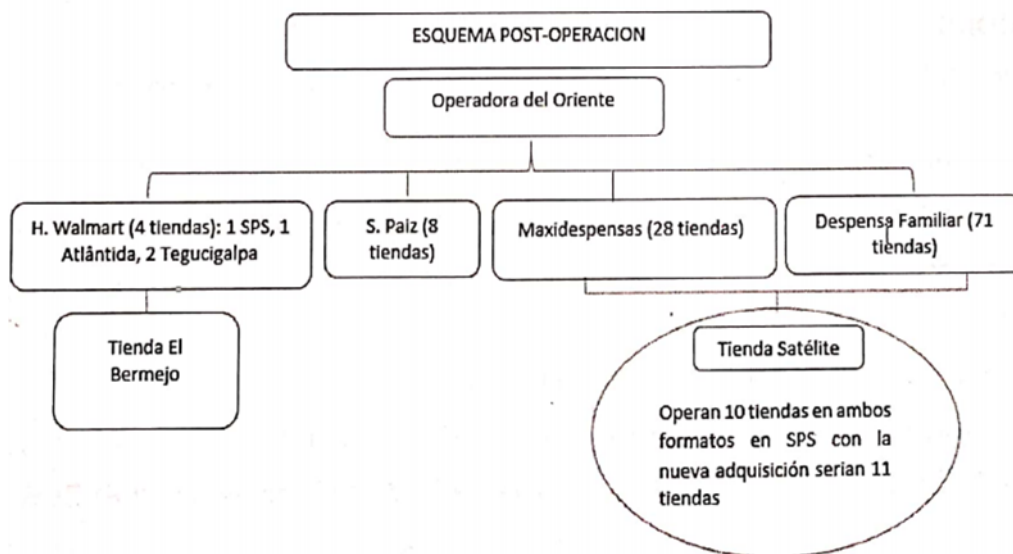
ESQUEMA POST-OPERACION

Operadora del Oriente

H. Walmart (4 tiendas): 1 SPS, 1 Atlântida, 2 Tegucigalpa

S. Paiz (8 tiendas)

Maxidespensas (28 tiendas)

Despensa Familiar (71 tiendas)

Tienda El Bermejo

Tienda Satélite

Operan 10 tiendas en ambos formatos en SPS con la nueva adquisición serian 11 tiendas